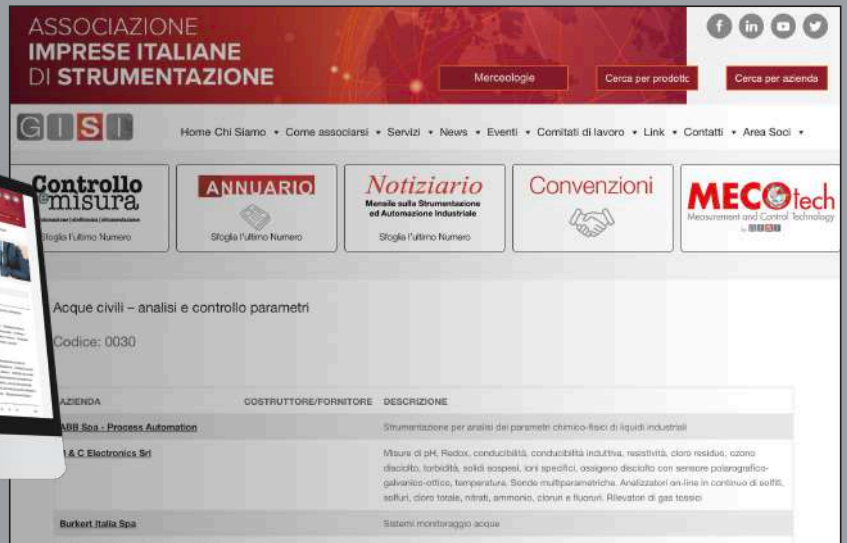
ASSOCIAZIONE
IMPRESE ITALIANE
DI STRUMENTAZIONE

Merceologie
Cerca per prodotto
Cerca per azienda

GISI

Home Chi Siamo • Come associarsi • Servizi • News • Eventi • Comitati di lavoro • Link • Contatti • Area Soci •

Controllo misura
Sfoglia l'ultimo Numero

ANNUARIO
Sfoglia l'ultimo Numero

Notiziario
Mensile sulla Strumentazione ed Automazione Industriale
Sfoglia l'ultimo Numero

Convenzioni

MECOtech
Measurement and Control Technology

Acque civili – analisi e controllo parametri

Codice: 0030

| AZIENDA | COSTRUTTORE/FORNITORE | DESCRIZIONE |
|---|---|---|
| ABB Spa - Process Automation | | Strumentazione per analisi dei parametri chimico-fisici di liquidi industriali |
| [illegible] & C Electronics Srl | | Misure di pH, Redox, conducibilità, conducibilità induttiva, resistività, cloro residuo, ozono disciolto, torbidità, solidi sospesi, ioni specifici, ossigeno disciolto con sensore polarografico-galvanico-ottico, temperatura. Sonde multiparametriche. Analizzatori on-line in continuo di solfiti, solfuri, cloro totale, nitrati, ammonio, cloruri e fluoruri. Rilevatori di gas tossici |
| Burkert Italia Spa | | Sistemi monitoraggio acque |